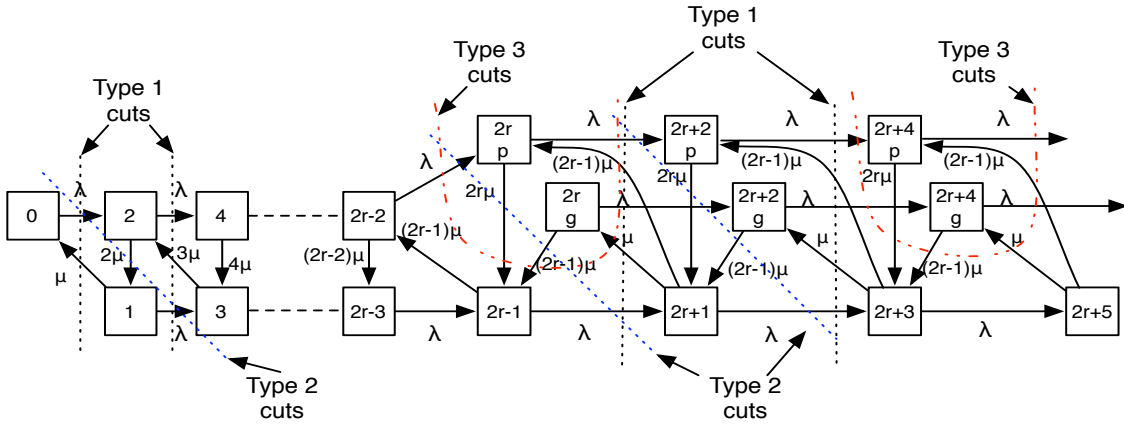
Type 1
cuts

Type 3
cuts

Type 1
cuts

Type 3
cuts

0
λ
2
λ
4
2μ
3μ
4μ
μ
1
3
λ

Type 2
cuts

2r-2
(2r-2)μ
2r-3
λ
(2r-1)μ
λ
2r
p
2rμ
2r
g
(2r-1)μ
(2r-1)μ
2r-1
λ
λ
2r+2
p
(2r-1)μ
2rμ
λ
μ
2r+2
g
(2r-1)μ
2r+1
λ
λ
2r+4
p
(2r-1)μ
2rμ
λ
μ
2r+4
g
(2r-1)μ
2r+3
λ
λ
μ
2r+5

Type 2
cuts